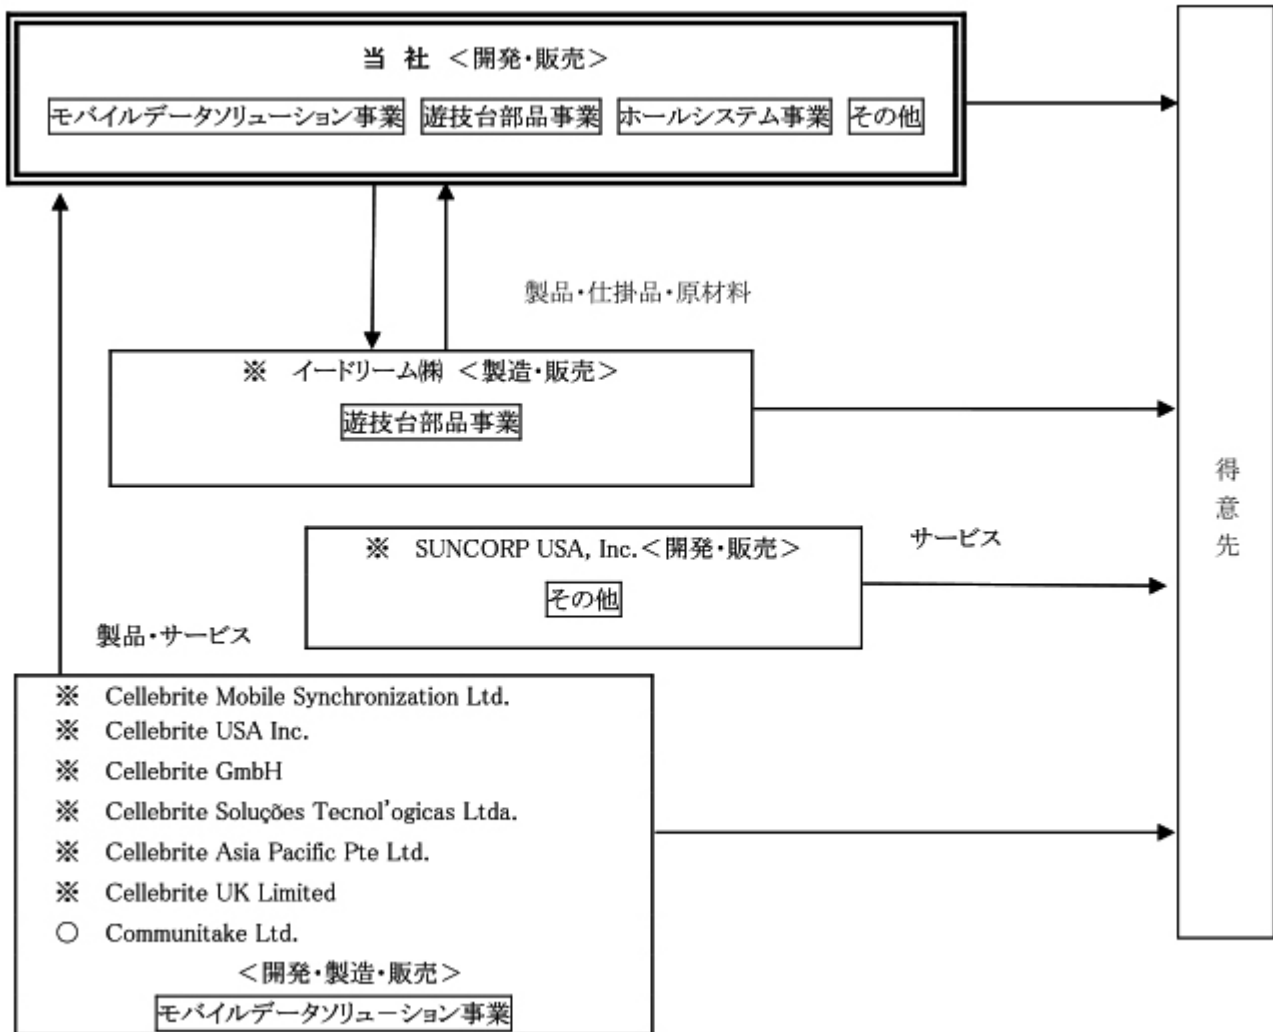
当 社 ＜開発・販売＞

モバイルデータソリューション事業 遊技台部品事業 ホールシステム事業 その他

製品・仕掛品・原材料

※ イードリーム㈱ ＜製造・販売＞

遊技台部品事業

※ SUNCORP USA, Inc.＜開発・販売＞

その他

サービス

製品・サービス

※ Cellebrite Mobile Synchronization Ltd.
※ Cellebrite USA Inc.
※ Cellebrite GmbH
※ Cellebrite Soluções Tecnol'ogicas Ltda.
※ Cellebrite Asia Pacific Pte Ltd.
※ Cellebrite UK Limited
○ Communitake Ltd.

＜開発・製造・販売＞

モバイルデータソリューション事業

得意先